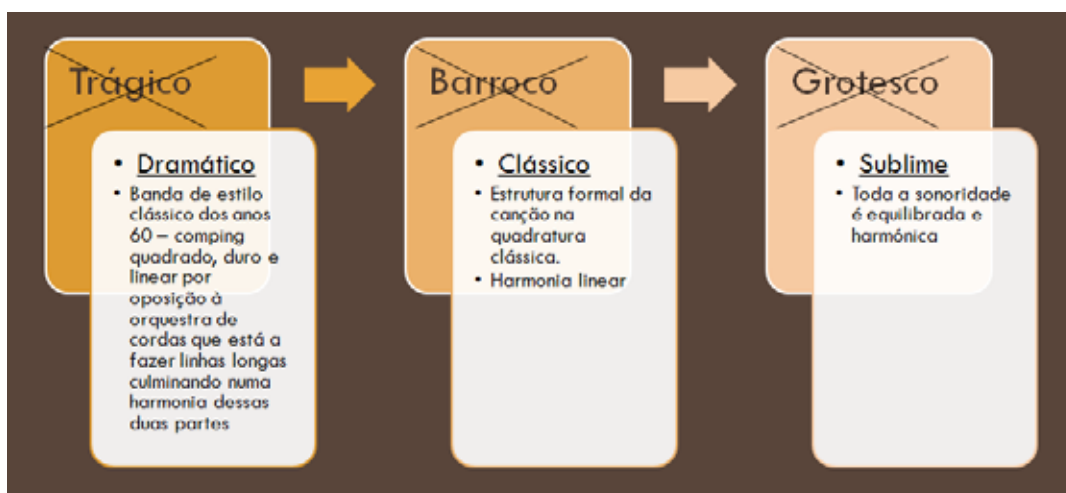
Trágico

• Dramático
• Banda de estilo clássico dos anos 60 – comping quadrado, duro e linear por oposição à orquestra de cordas que está a fazer linhas longas culminando numa harmonia dessas duas partes

Barroco

• Clássico
• Estrutura formal da canção na quadratura clássica.
• Harmonia linear

Grotesco

• Sublime
• Toda a sonoridade é equilibrada e harmónica